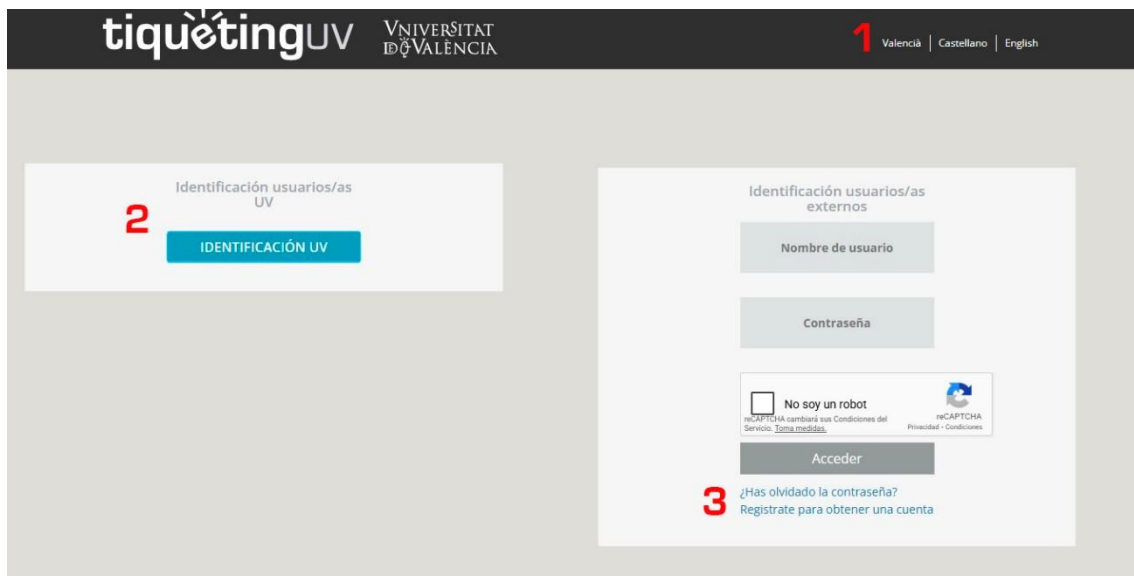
tiquetingUV VNIVERSITAT DE VALÈNCIA

1 Valencià | Castellano | English

Identificación usuarios/as UV

2

IDENTIFICACIÓN UV

Identificación usuarios/as externos

Nombre de usuario

Contraseña

No soy un robot

reCAPTCHA cambiará sus Condiciones del Servicio. Toma medidas.

reCAPTCHA
Privacidad - Condiciones

Acceder

3 ¿Has olvidado la contraseña?
Registrate para obtener una cuenta